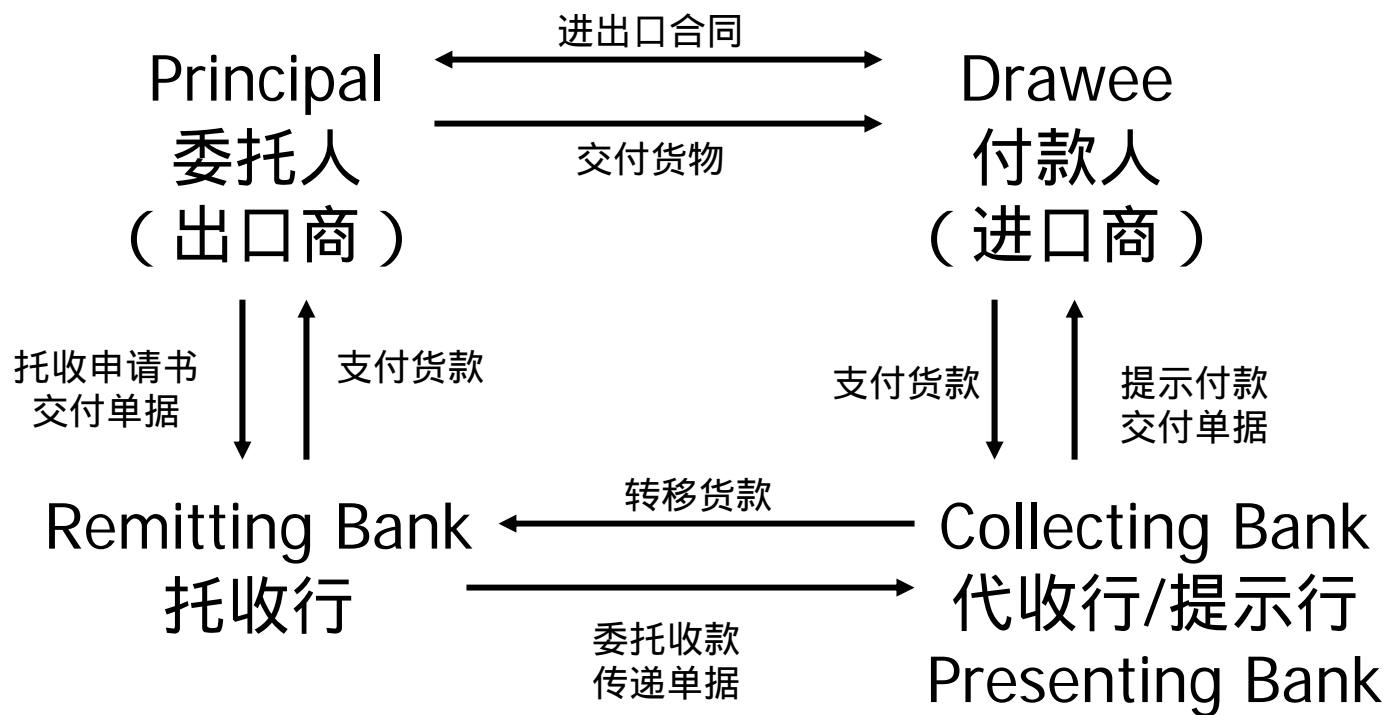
进出口合同

Principal
委托人
（出口商）

交付货物

Drawee
付款人
（进口商）

托收申请书
交付单据

支付货款

支付货款

提示付款
交付单据

转移货款

Remitting Bank
托收行

Collecting Bank
代收行/提示行
Presenting Bank

委托收款
传递单据